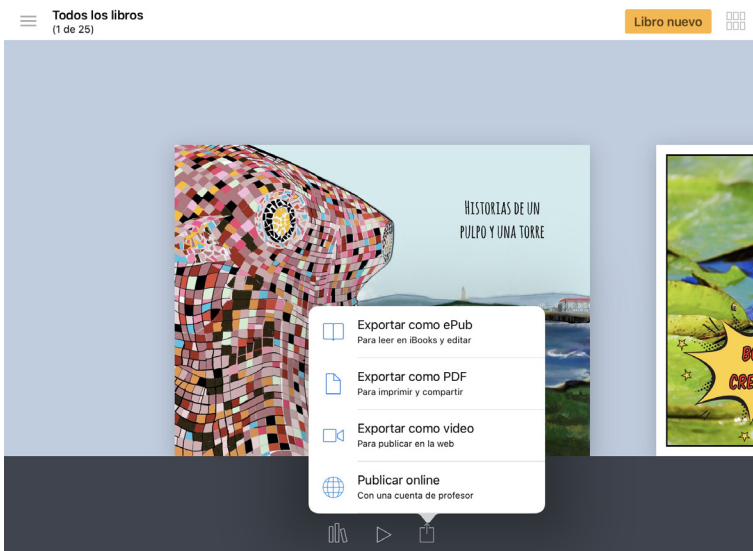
Todos los libros
(1 de 25)

Libro nuevo

HISTORIAS DE UN PULPO Y UNA TORRE

Exportar como ePub
Para leer en iBooks y editar

Exportar como PDF
Para imprimir y compartir

Exportar como video
Para publicar en la web

Publicar online
Con una cuenta de profesor

B
CRE